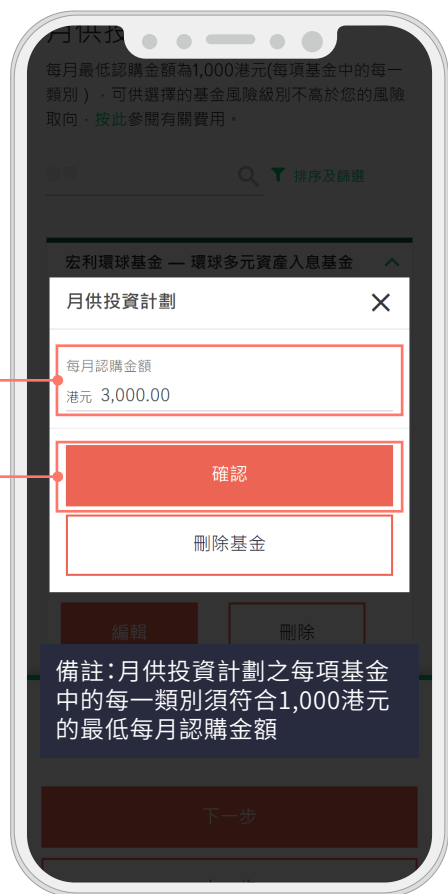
月供投

每月最低認購金額為1,000港元(每項基金中的每一類別）．可供選擇的基金風險級別不高於您的風險取向．按此參閱有關費用．

排序及篩選

宏利環球基金 — 環球多元資產入息基金

月供投資計劃

每月認購金額

港元 3,000.00

確認

刪除基金

編輯

刪除

備註:月供投資計劃之每項基金中的每一類別須符合1,000港元的最低每月認購金額

下一步